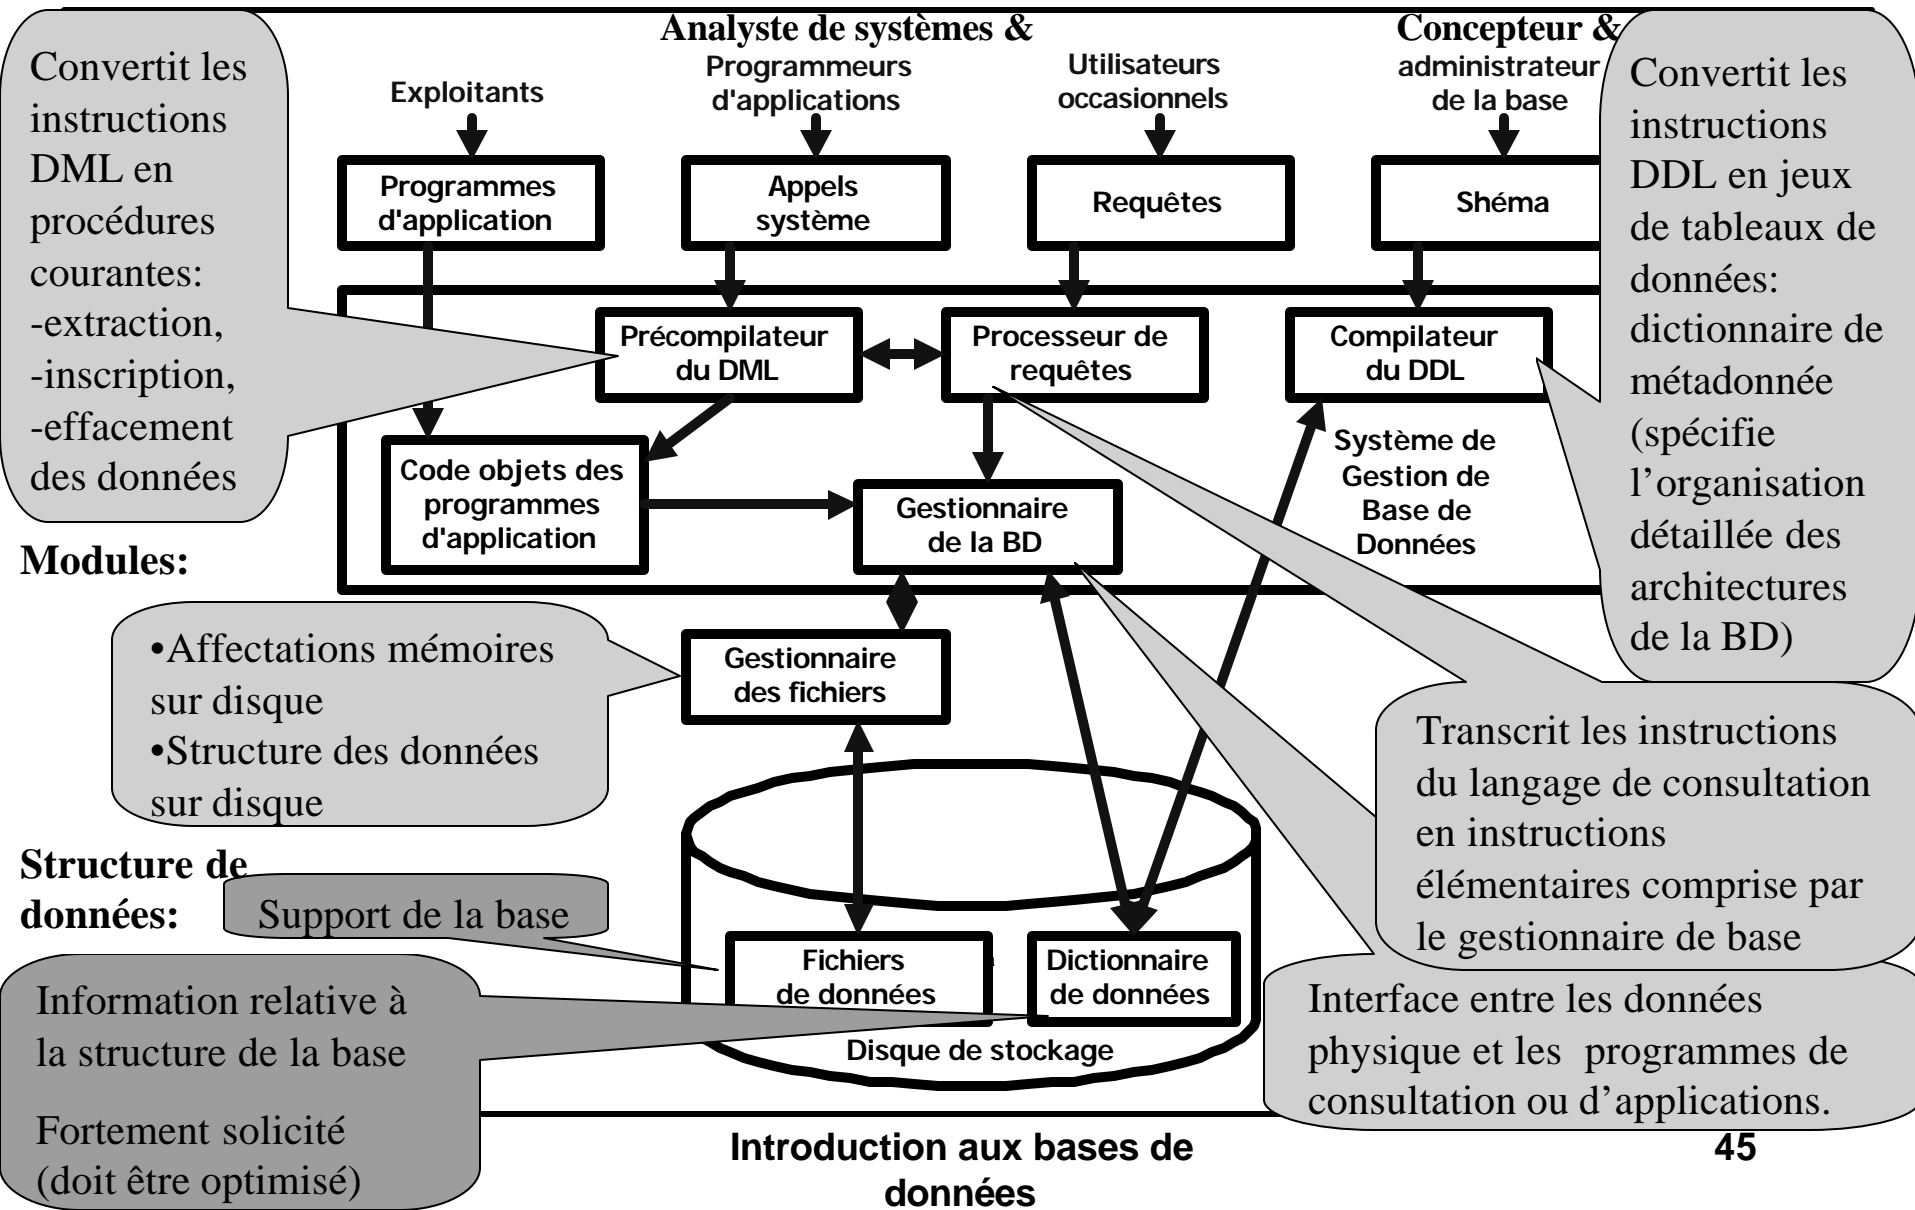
Convertit les instructions DML en procédures courantes:
-extraction,
-inscription,
-effacement des données

Analyste de systèmes &
Programmeurs d'applications

Exploitants

Utilisateurs occasionnels

Concepteur &
administrateur de la base

Convertit les instructions DDL en jeux de tableaux de données: dictionnaire de métadonnée (spécifie l'organisation détaillée des architectures de la BD)

Programmes d'application

Appels système

Requêtes

Shéma

Précompilateur du DML

Processeur de requêtes

Compilateur du DDL

Code objets des programmes d'application

Gestionnaire de la BD

Système de Gestion de Base de Données

Modules:

•Affectations mémoires sur disque
•Structure des données sur disque

Gestionnaire des fichiers

Transcrit les instructions du langage de consultation en instructions élémentaires comprise par le gestionnaire de base

Structure de données:

Support de la base

Fichiers de données

Dictionnaire de données

Disque de stockage

Information relative à la structure de la base

Fortement solicité (doit être optimisé)

Interface entre les données physique et les programmes de consultation ou d'applications.

Introduction aux bases de données

45